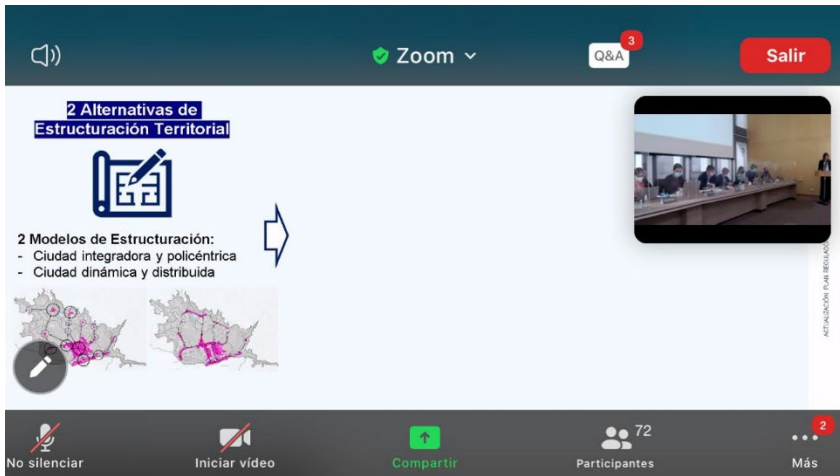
Zoom

Q&A 3

Salir

2 Alternativas de Estructuración Territorial

2 Modelos de Estructuración:
- Ciudad integradora y policéntrica
- Ciudad dinámica y distribuida

ACTUALIZACIÓN PLAN REGULADO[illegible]

No silenciar

Iniciar video

Compartir

72
Participantes

2
Más